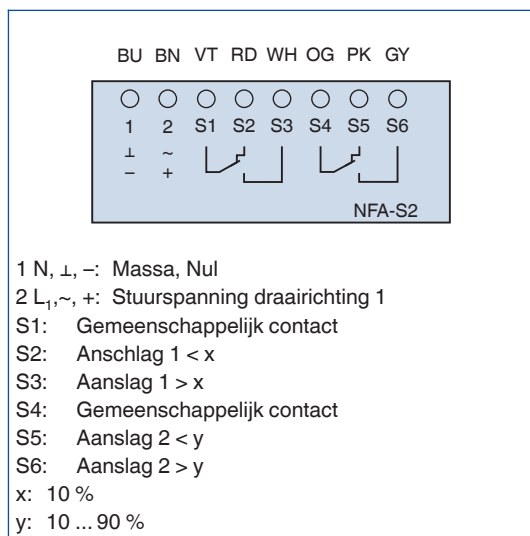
BU BN VT RD WH OG PK GY

1 2 S1 S2 S3 S4 S5 S6

⊥ ~
− +

NFA-S2

1 N, ⊥, −: Massa, Nul
2 $L_1$,~, +: Stuurspanning draairichting 1
S1: Gemeenschappelijk contact
S2: Anschlag 1 < x
S3: Aanslag 1 > x
S4: Gemeenschappelijk contact
S5: Aanslag 2 < y
S6: Aanslag 2 > y
x: 10 %
y: 10 ... 90 %